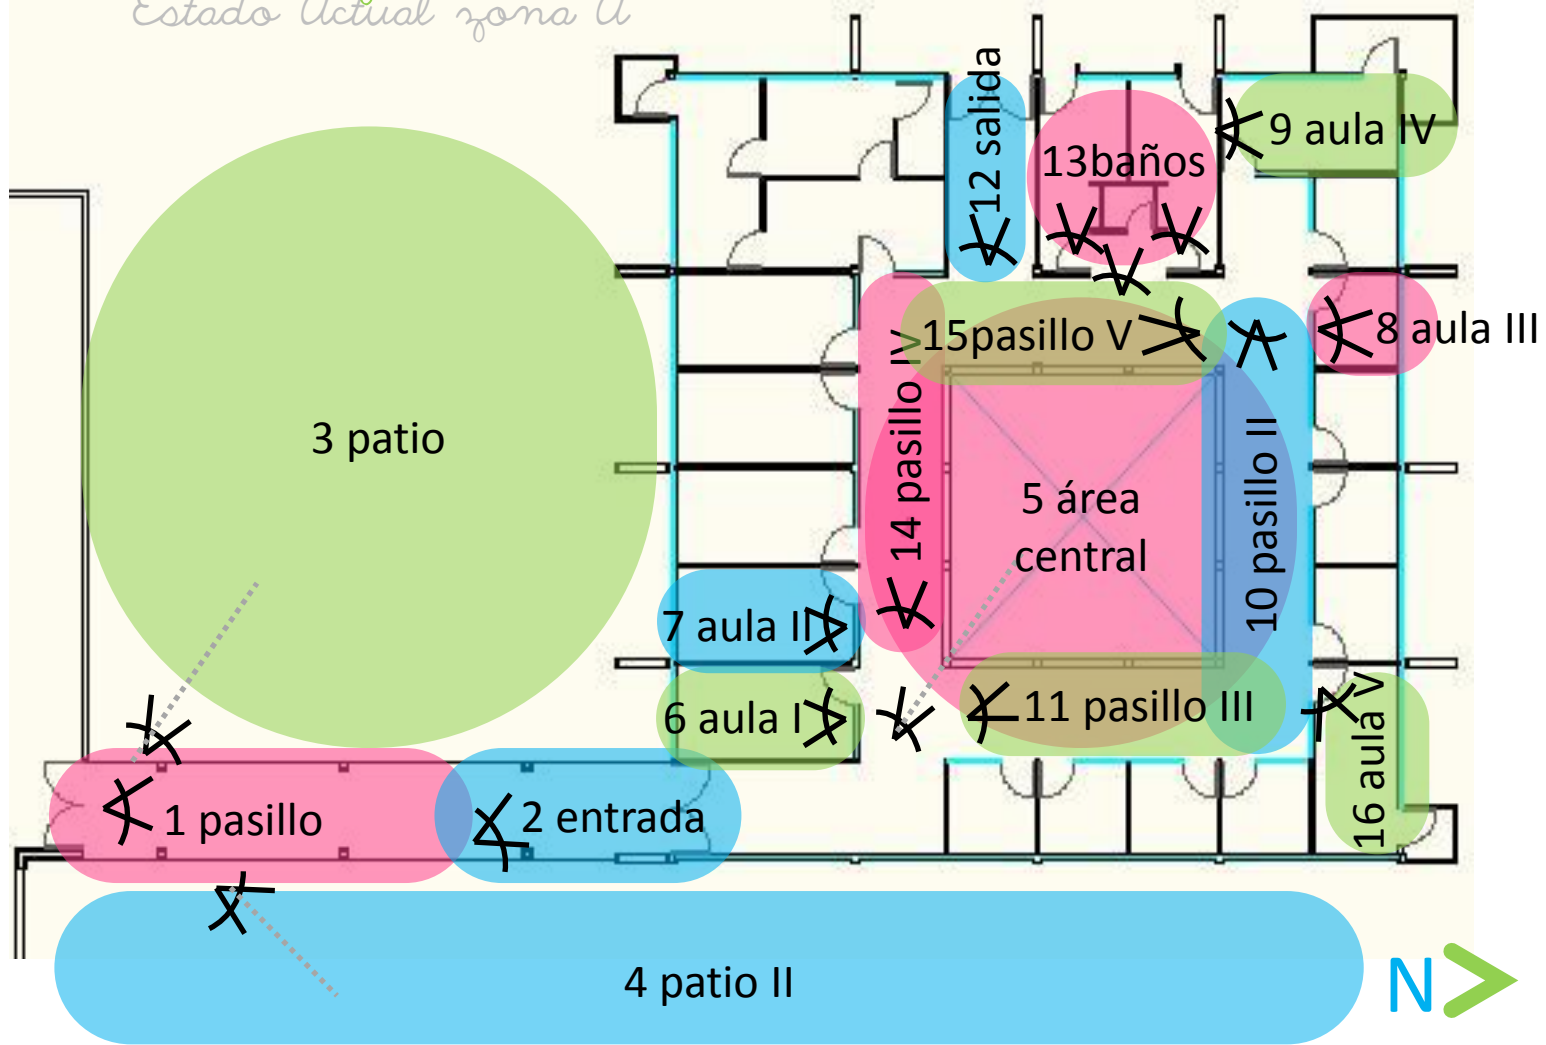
Estado Actual zona A

12 salida

13baños

9 aula IV

3 patio

15pasillo V

8 aula III

14 pasillo IV

5 área central

10 pasillo II

7 aula II

6 aula I

11 pasillo III

16 aula V

1 pasillo

2 entrada

4 patio II

N